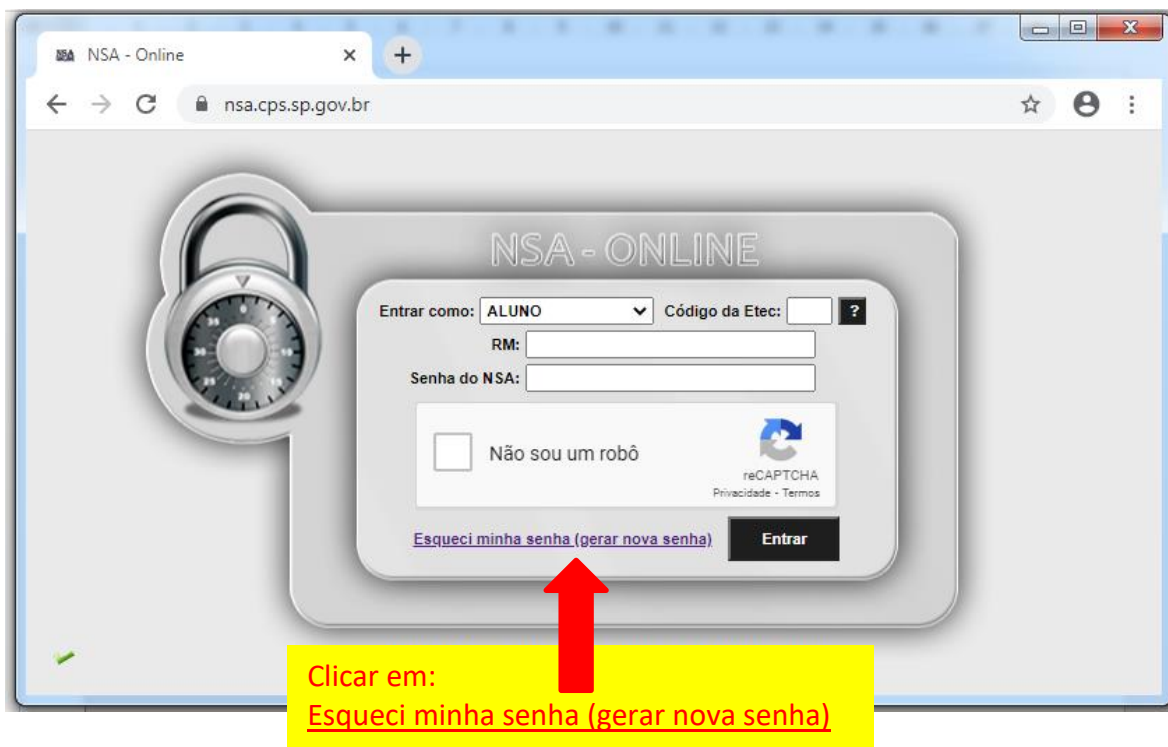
NSA NSA - Online ×
+
nsa.cps.sp.gov.br

NSA - ONLINE

Entrar como: ALUNO Código da Etec: ?
RM:
Senha do NSA:

Não sou um robô
reCAPTCHA
Privacidade - Termos

Esqueci minha senha (gerar nova senha)
Entrar

Clicar em:
Esqueci minha senha (gerar nova senha)